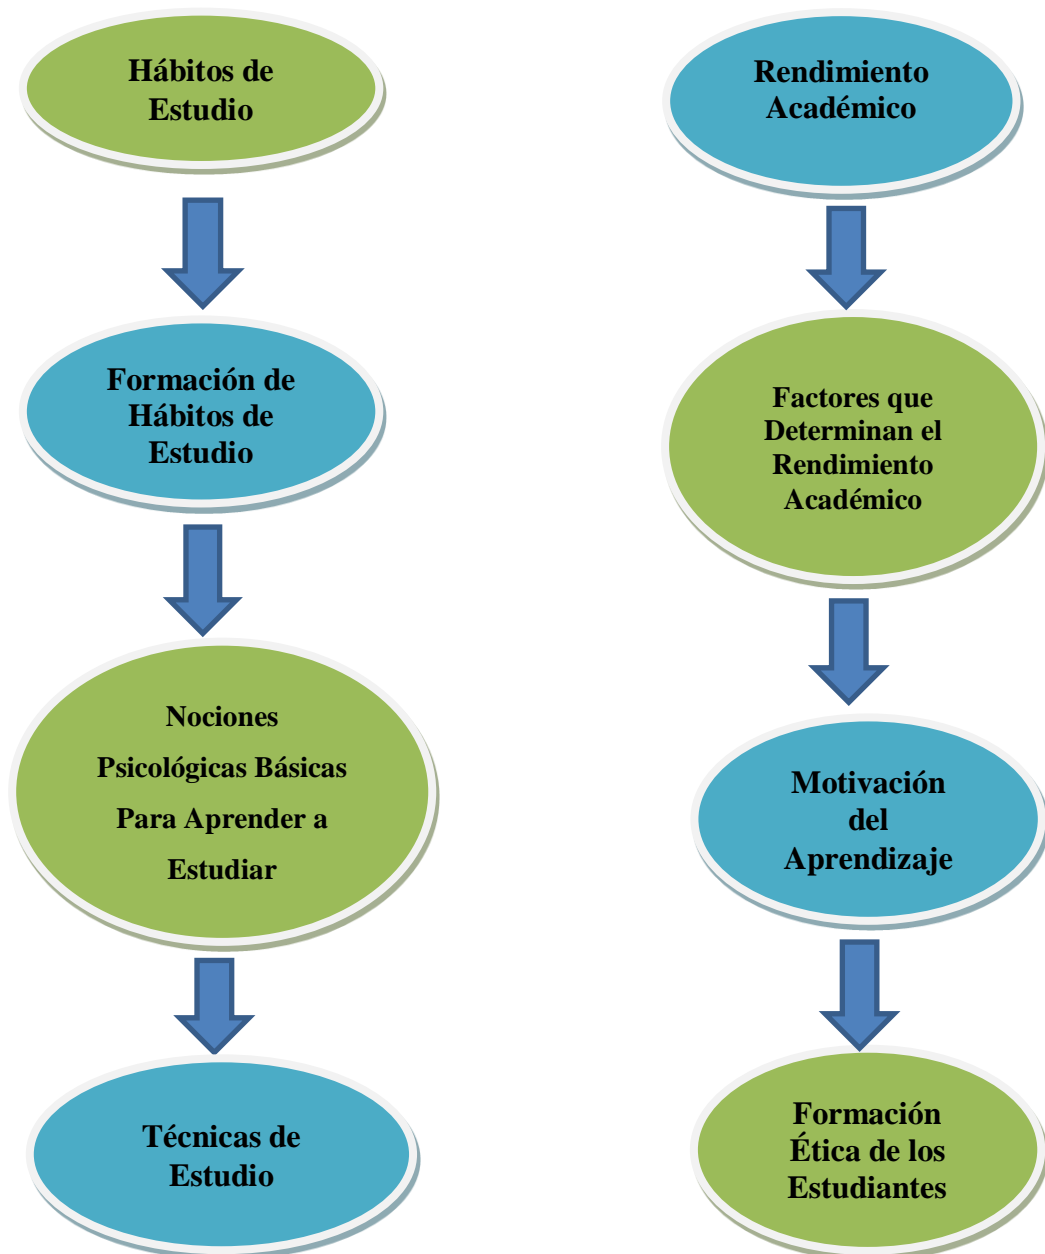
Hábitos de Estudio

Formación de Hábitos de Estudio

Nociones Psicológicas Básicas Para Aprender a Estudiar

Técnicas de Estudio

Rendimiento Académico

Factores que Determinan el Rendimiento Académico

Motivación del Aprendizaje

Formación Ética de los Estudiantes